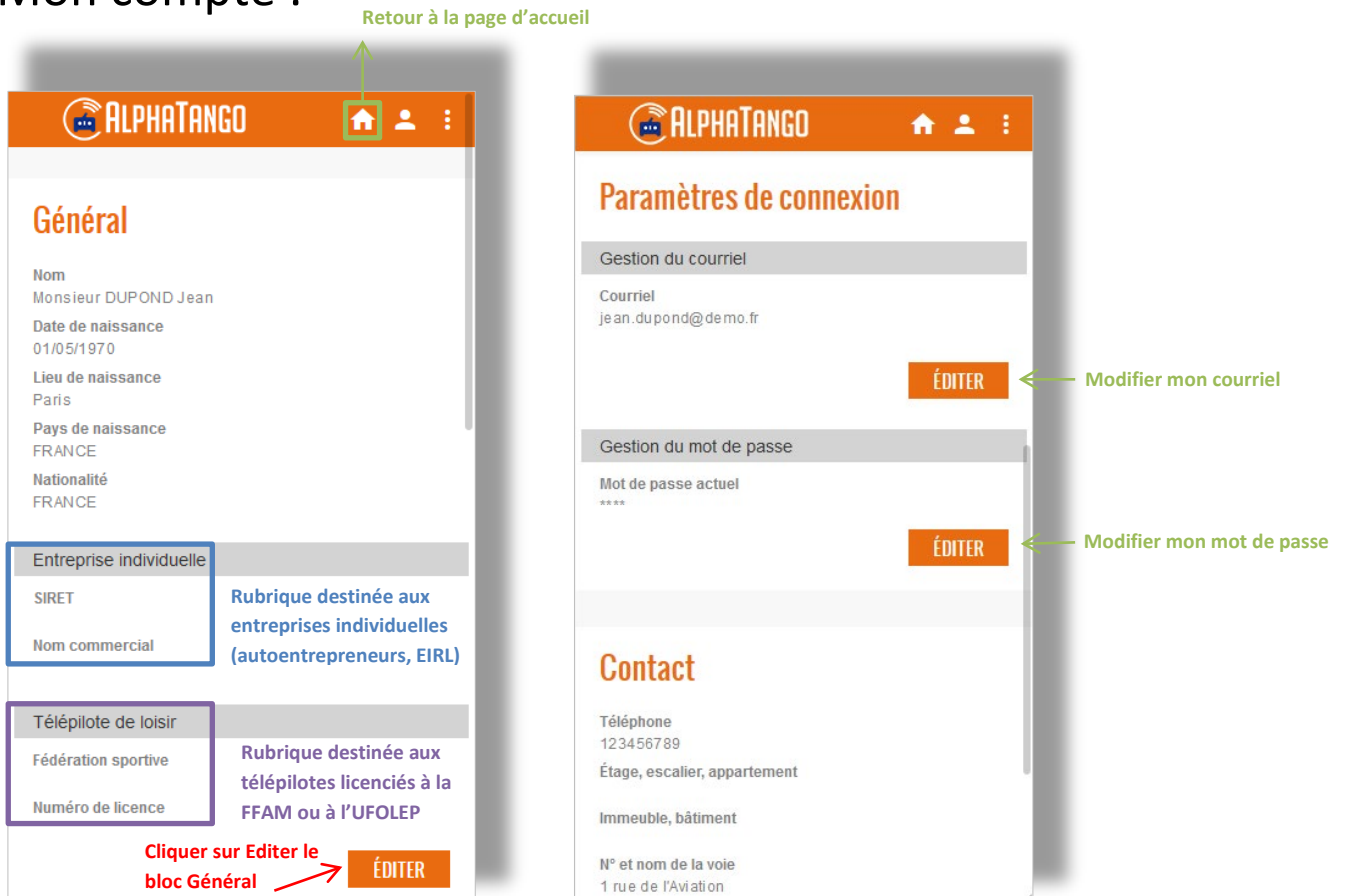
Mon compte :

Retour à la page d'accueil

ALPHATANGO

Général

Nom
Monsieur DUPOND Jean
Date de naissance
01/05/1970
Lieu de naissance
Paris
Pays de naissance
FRANCE
Nationalité
FRANCE

Entreprise individuelle
SIRET
Nom commercial

Rubrique destinée aux entreprises individuelles (autoentrepreneurs, EIRL)

Télépilote de loisir
Fédération sportive
Numéro de licence

Rubrique destinée aux télépilotes licenciés à la FFAM ou à l'UFOLEP

Cliquer sur Editer le bloc Général

ÉDITER

ALPHATANGO

Paramètres de connexion

Gestion du courriel
Courriel
jean.dupond@demo.fr

ÉDITER

Modifier mon courriel

Gestion du mot de passe
Mot de passe actuel
****

ÉDITER

Modifier mon mot de passe

Contact

Téléphone
123456789
Étage, escalier, appartement
Immeuble, bâtiment
N° et nom de la voie
1 rue de l'Aviation